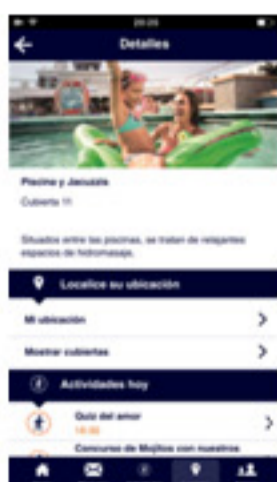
20:25

Detalles

Piscina y Jacuzzi

Cubierta 11

Situados entre las piscinas, se tratan de relajantes espacios de hidromasaje.

Localice su ubicación

Mi ubicación

Mostrar cubiertas

Actividades hoy

Quiz del amor

18:00

Concurso de Mojitos con nuestros